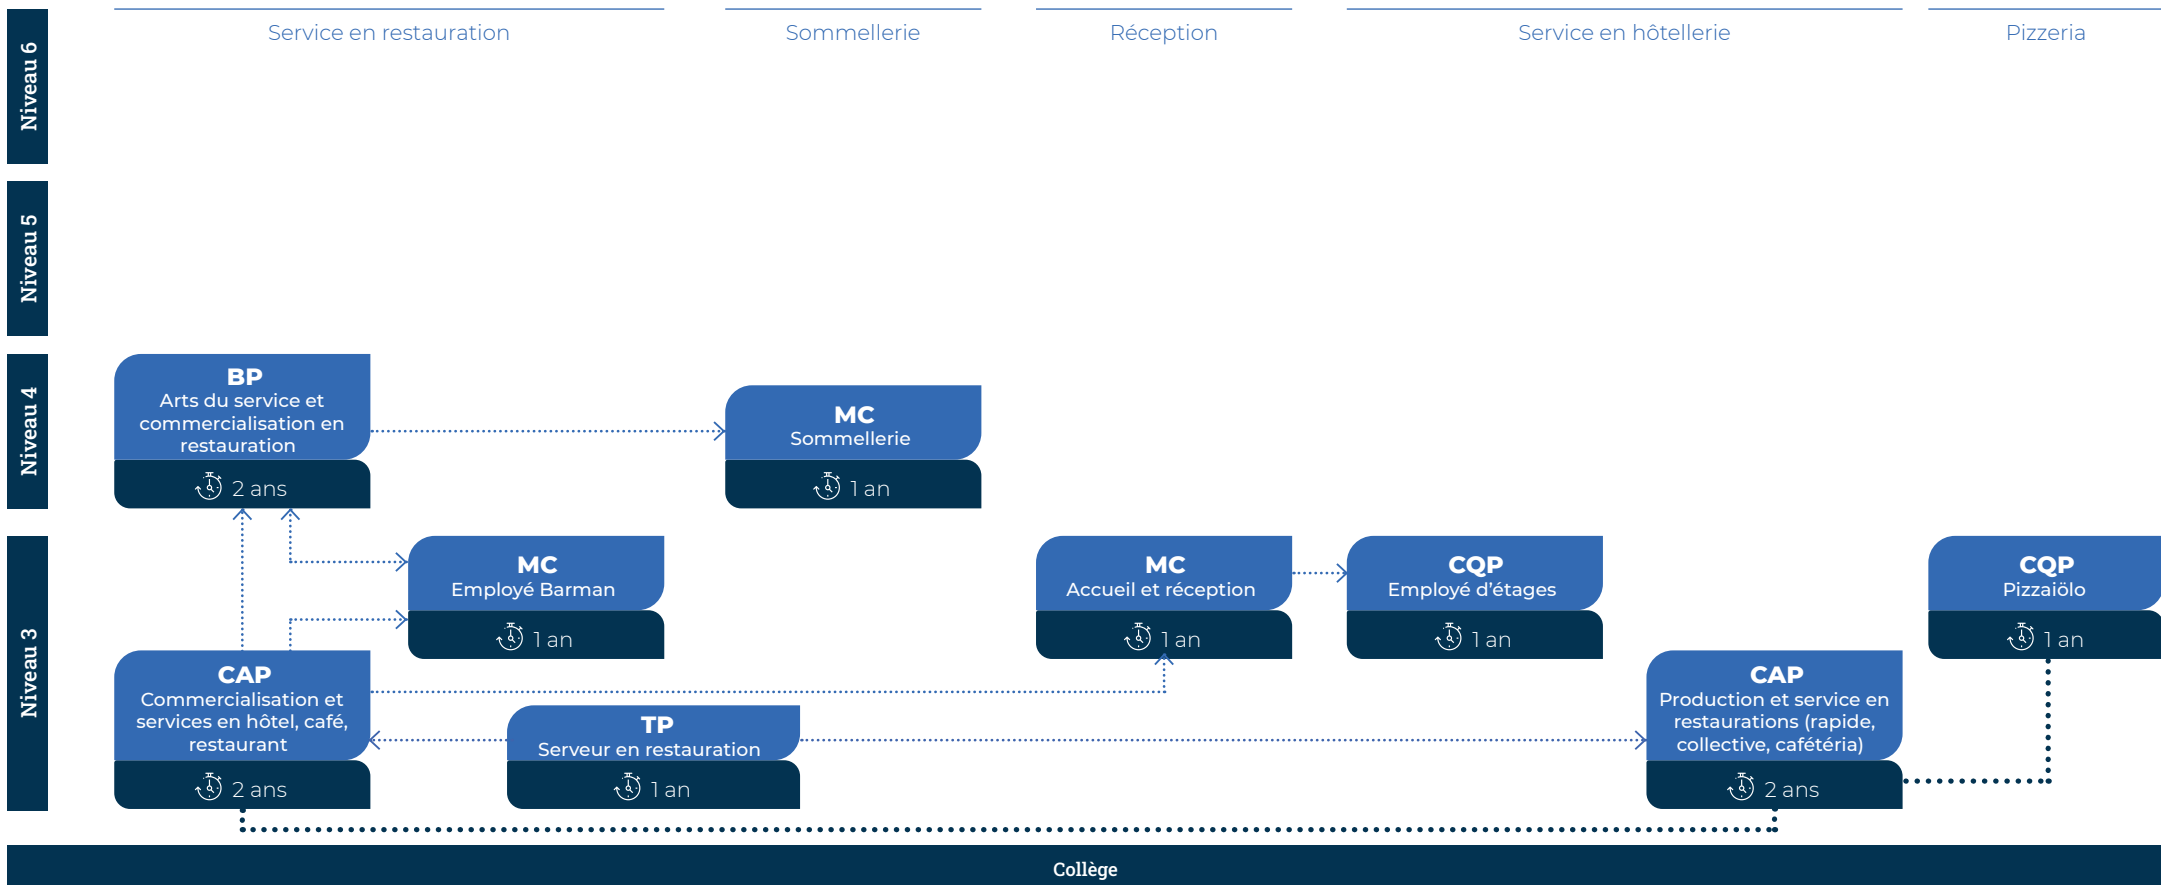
Service en restauration

Sommellerie

Réception

Service en hôtellerie

Pizzeria

Niveau 6

Niveau 5

Niveau 4

Niveau 3

BP
Arts du service et commercialisation en restauration
2 ans

MC
Sommellerie
1 an

MC
Employé Barman
1 an

MC
Accueil et réception
1 an

CQP
Employé d'étages
1 an

CQP
Pizzaïölo
1 an

CAP
Commercialisation et services en hôtel, café, restaurant
2 ans

TP
Serveur en restauration
1 an

CAP
Production et service en restaurations (rapide, collective, cafétéria)
2 ans

Collège